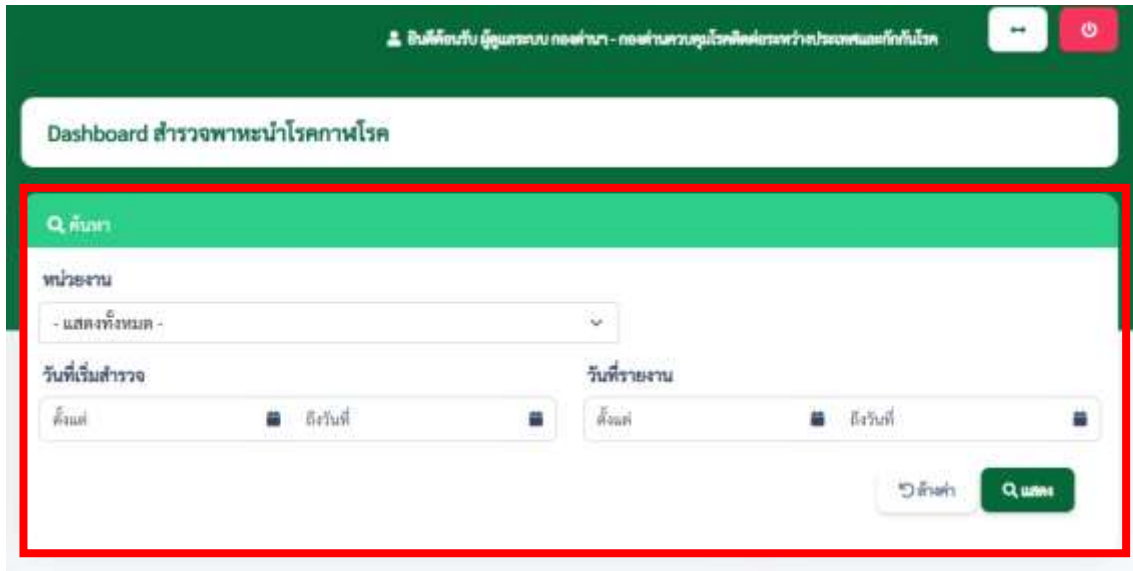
ยินดีต้อนรับ ผู้ดูแลระบบ กองพัฒนา - กองด่านควบคุมโรคติดต่อระหว่างประเทศและกักกันโรค

Dashboard สำรวจพาหะนำโรคกาฬโรค

ค้นหา

หน่วยงาน

- แสดงทั้งหมด -

วันที่เริ่มสำรวจ

ตั้งแต่

ถึงวันที่

วันที่รายงาน

ตั้งแต่

ถึงวันที่

ล้างค่า

แสดง